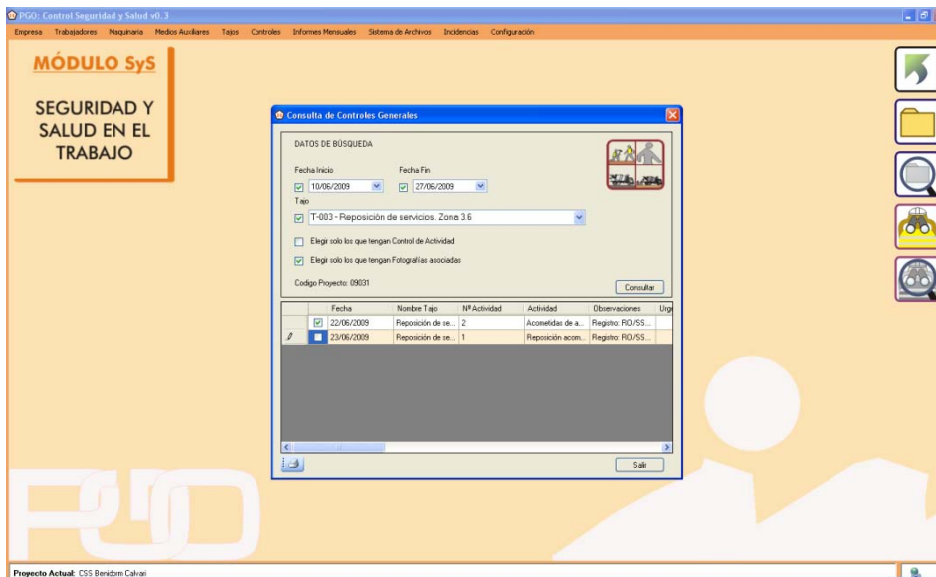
PGO: Control Seguridad y Salud v0.3

Empresa Trabajadores Maquinaria Medios Auxiliares Tajos Controles Informes Mensuales Sistema de Archivos Incidencias Configuración

MÓDULO SyS

SEGURIDAD Y SALUD EN EL TRABAJO

Consulta de Controles Generales

DATOS DE BÚSQUEDA

Fecha Inicio
10/06/2009

Fecha Fin
27/06/2009

Tajo
T-003 - Reposición de servicios. Zona 3.6

Elegir solo los que tengan Control de Actividad

Elegir solo los que tengan Fotografías asociadas

Codigo Proyecto: 09031

Consultar

| | | Fecha | Nombre Tajo | Nº Actividad | Actividad | Observaciones | Urg |
|---|---|---|---|---|---|---|---|
| | ☑ | 22/06/2009 | Reposición de se... | 2 | Acometidas de a... | Registro: RO/SS... | |
| ✎ | ☐ | 23/06/2009 | Reposición de se... | 1 | Reposición acom... | Registro: RO/SS... | |

Salir

PGO

Proyecto Actual: CSS Benidorm Calvari